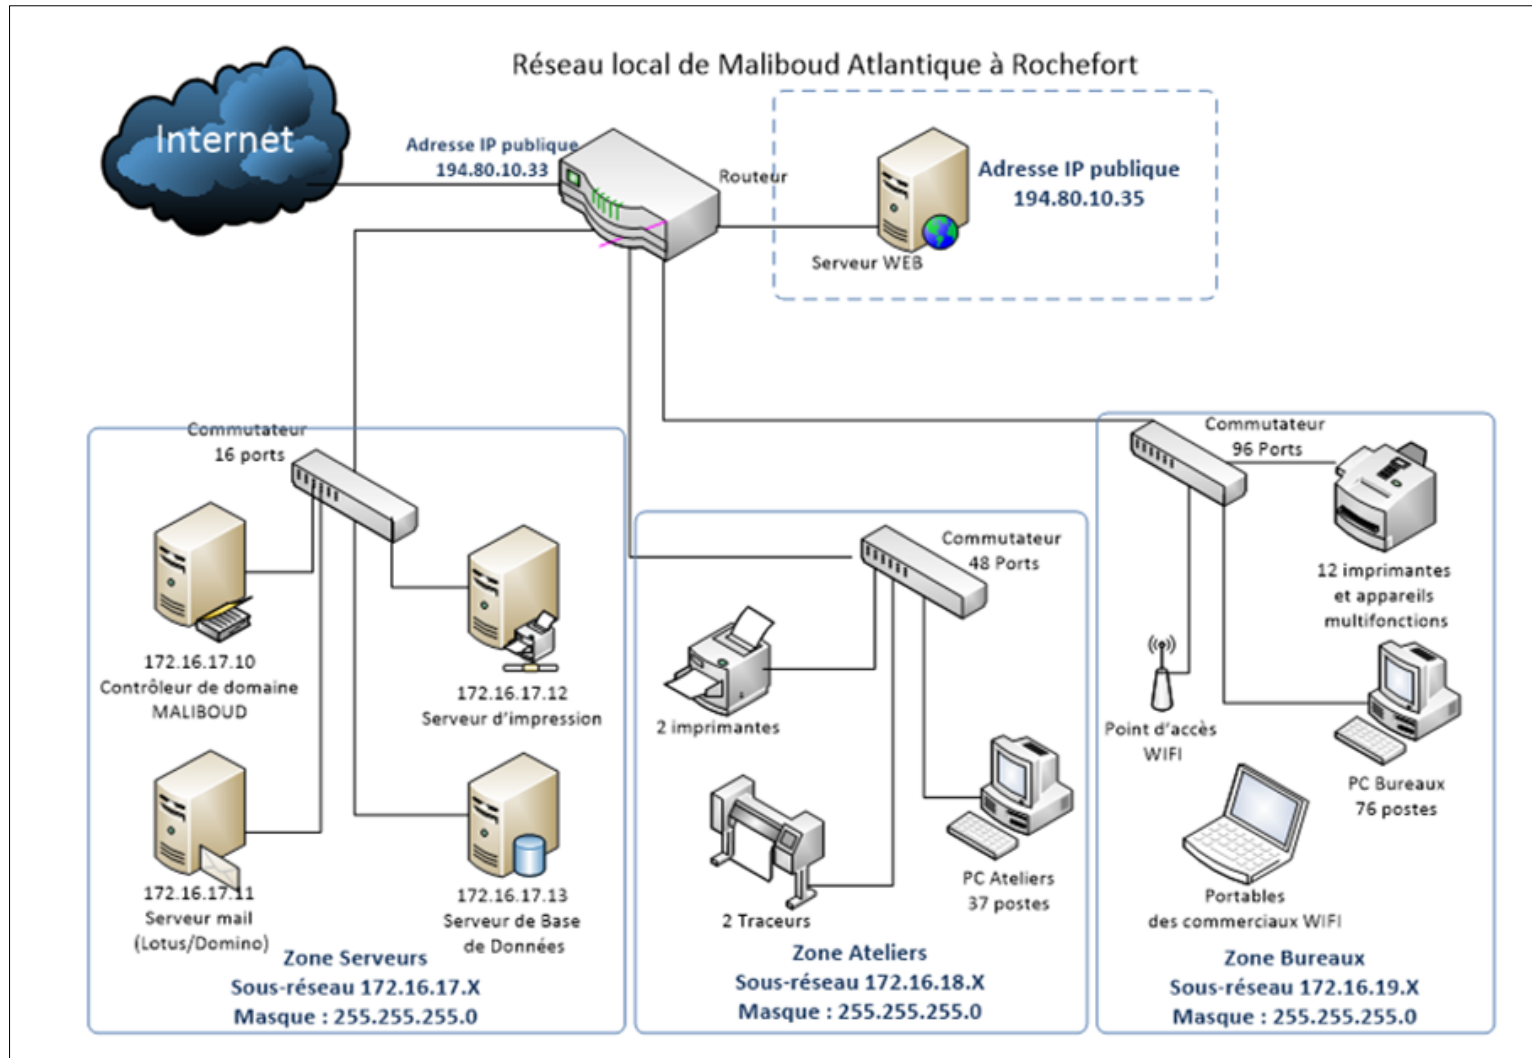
Réseau local de Maliboud Atlantique à Rochefort

Internet

Adresse IP publique
194.80.10.33

Routeur

Adresse IP publique
194.80.10.35

Serveur WEB

Commutateur
16 ports

172.16.17.10
Contrôleur de domaine
MALIBOUD

172.16.17.12
Serveur d'impression

172.16.17.11
Serveur mail
(Lotus/Domino)

172.16.17.13
Serveur de Base
de Données

Zone Serveurs
Sous-réseau 172.16.17.X
Masque : 255.255.255.0

Commutateur
48 Ports

2 imprimantes

2 Traceurs

PC Ateliers
37 postes

Zone Ateliers
Sous-réseau 172.16.18.X
Masque : 255.255.255.0

Commutateur
96 Ports

12 imprimantes
et appareils
multifonctions

Point d'accès
WIFI

PC Bureaux
76 postes

Portables
des commerciaux WIFI

Zone Bureaux
Sous-réseau 172.16.19.X
Masque : 255.255.255.0